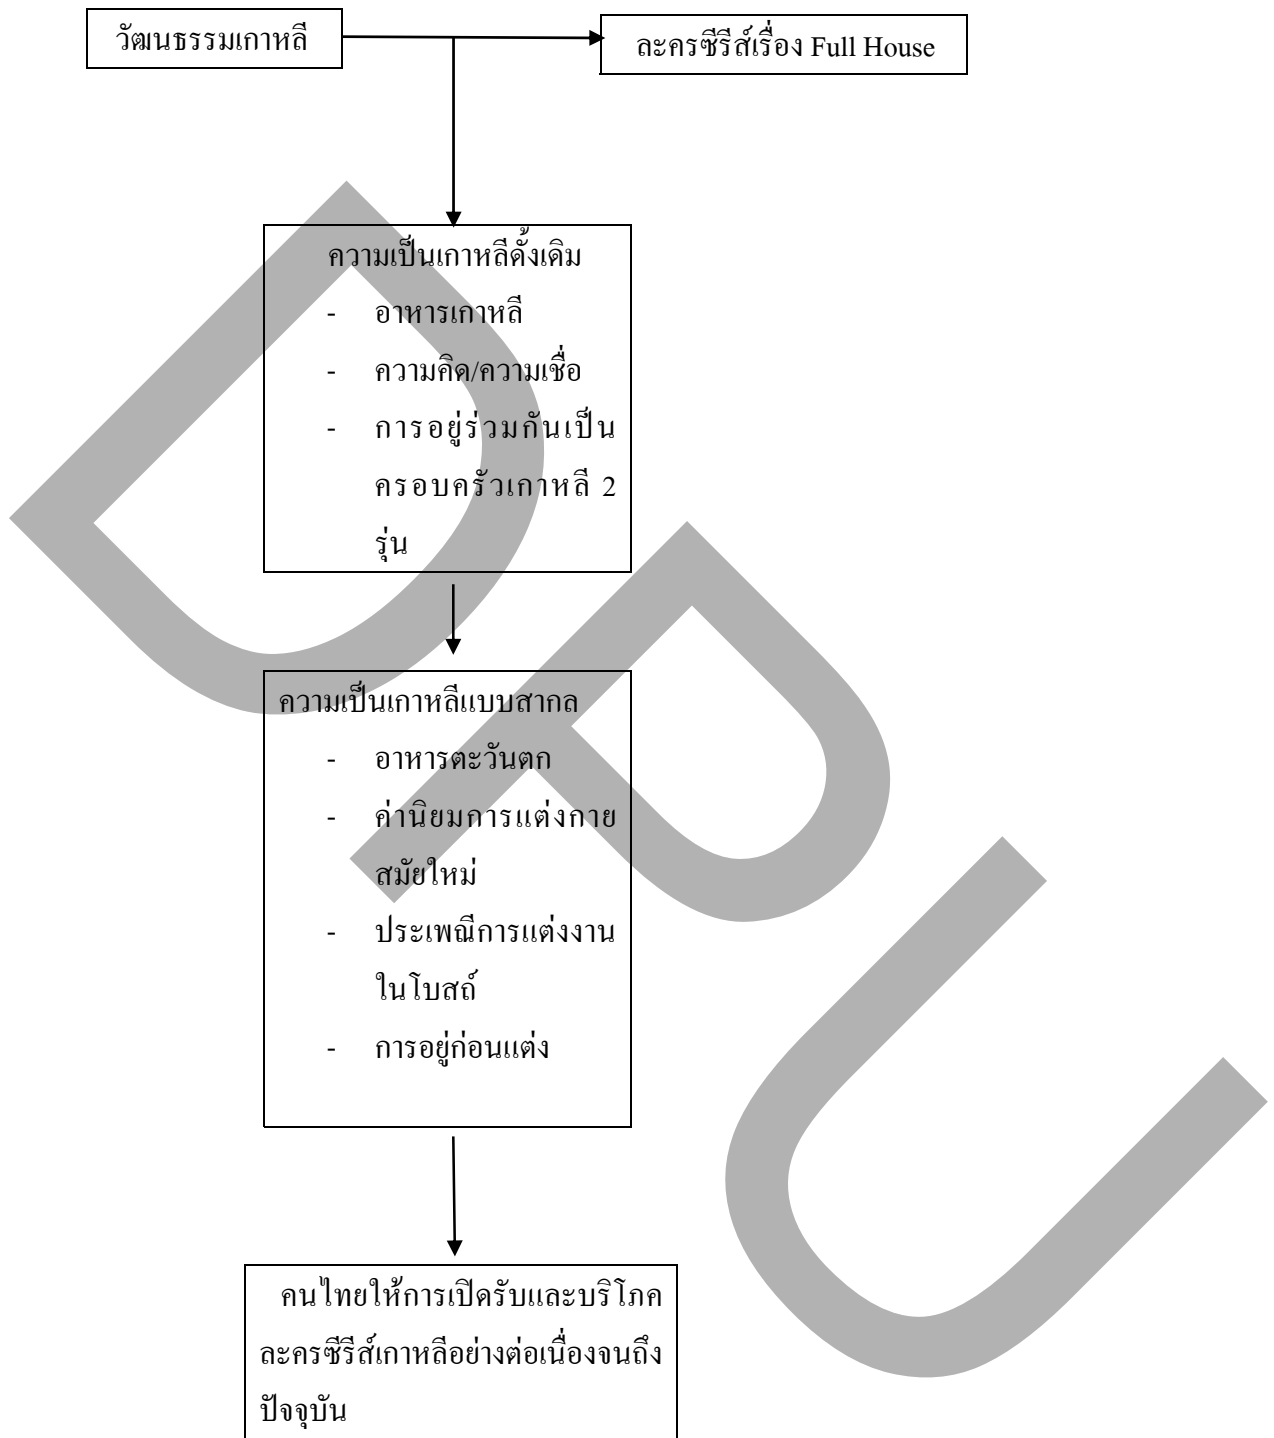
วัฒนธรรมเกาหลี

ละครซีรีส์เรื่อง Full House

ความเป็นเกาหลีดั้งเดิม
- อาหารเกาหลี
- ความคิด/ความเชื่อ
- การอยู่ร่วมกันเป็นครอบครัวเกาหลี 2 รุ่น

ความเป็นเกาหลีแบบสากล
- อาหารตะวันตก
- ค่านิยมการแต่งกายสมัยใหม่
- ประเพณีการแต่งงานในโบสถ์
- การอยู่ก่อนแต่ง

คนไทยให้การเปิดรับและบริโภคละครซีรีส์เกาหลีอย่างต่อเนื่องจนถึงปัจจุบัน

DPU